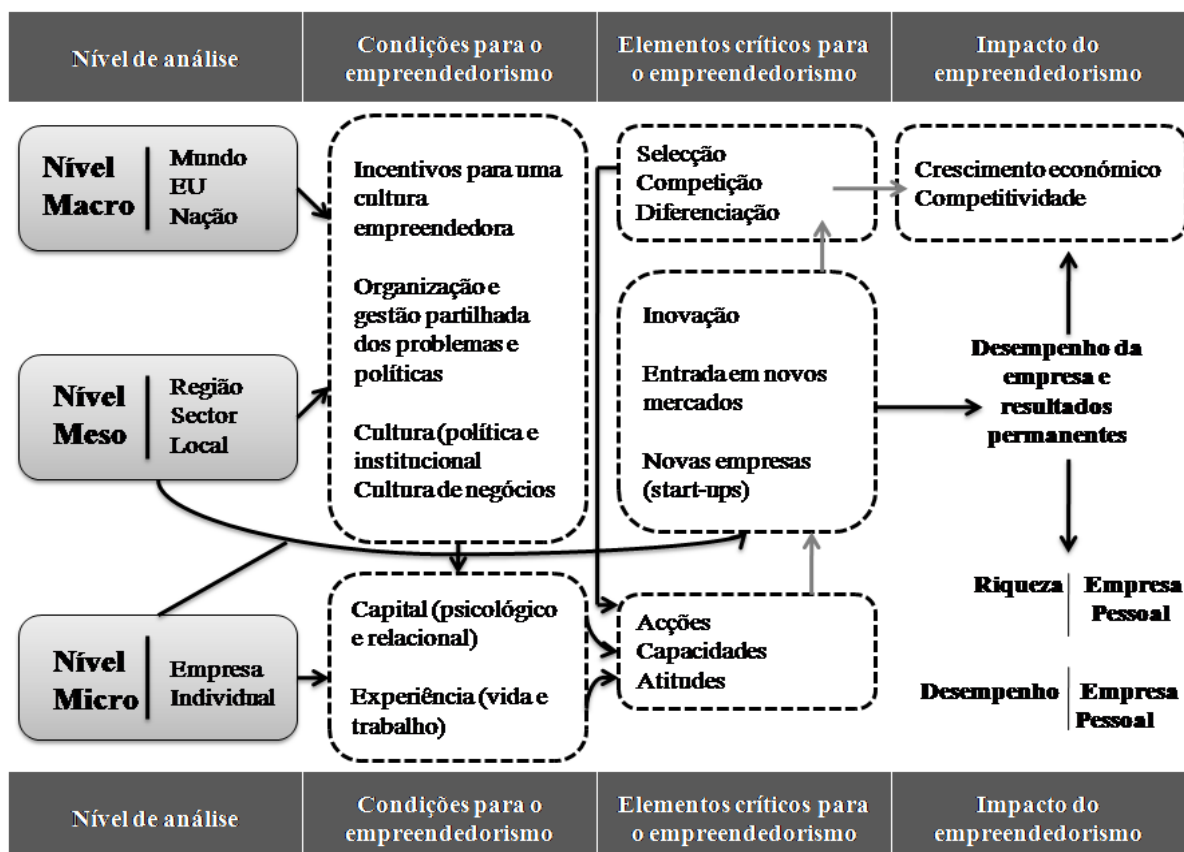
| Nível de análise | Condições para o empreendedorismo | Elementos críticos para o empreendedorismo | Impacto do empreendedorismo |
|---|---|---|---|

Nível Macro | Mundo EU Nação

Nível Meso | Região Sector Local

Nível Micro | Empresa Individual

Incentivos para uma cultura empreendedora

Organização e gestão partilhada dos problemas e políticas

Cultura (política e institucional Cultura de negócios

Capital (psicológico e relacional)

Experiência (vida e trabalho)

Selecção Competição Diferenciação

Inovação

Entrada em novos mercados

Novas empresas (start-ups)

Acções Capacidades Atitudes

Crescimento económico Competitividade

Desempenho da empresa e resultados permanentes

Riqueza | Empresa Pessoal

Desempenho | Empresa Pessoal

| Nível de análise | Condições para o empreendedorismo | Elementos críticos para o empreendedorismo | Impacto do empreendedorismo |
|---|---|---|---|